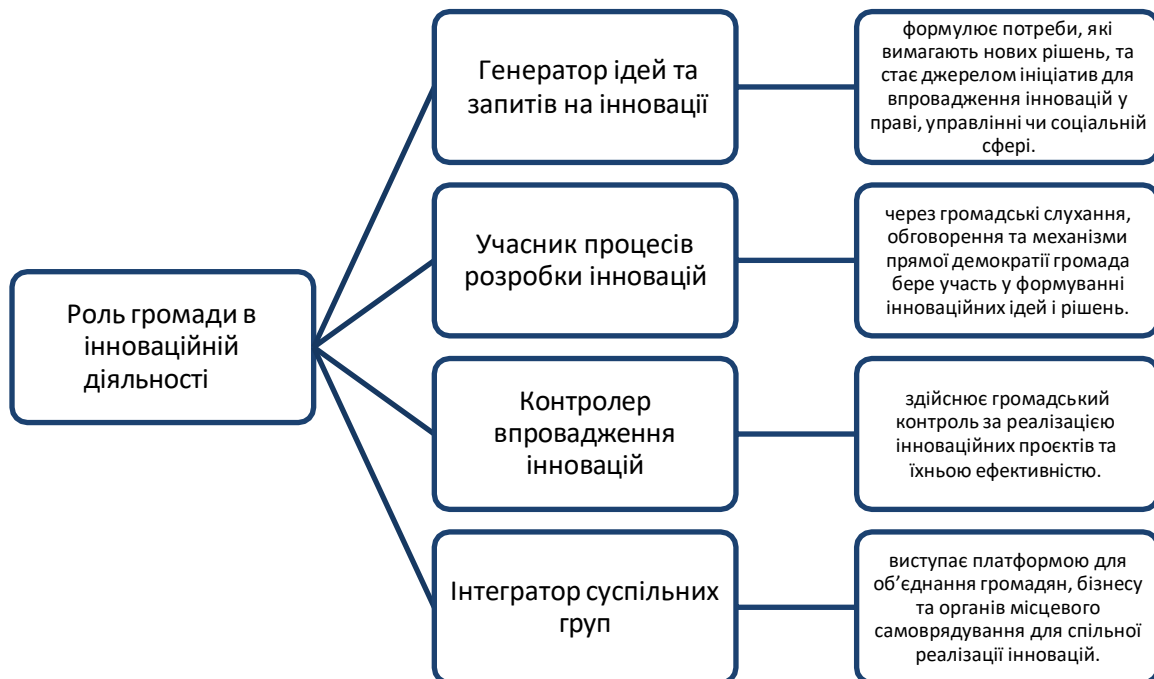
Роль громади в інноваційній діяльності

Генератор ідей та запитів на інновації

формулює потреби, які вимагають нових рішень, та стає джерелом ініціатив для впровадження інновацій у праві, управлінні чи соціальній сфері.

Учасник процесів розробки інновацій

через громадські слухання, обговорення та механізми прямої демократії громада бере участь у формуванні інноваційних ідей і рішень.

Контролер впровадження інновацій

здійснює громадський контроль за реалізацією інноваційних проєктів та їхньою ефективністю.

Інтегратор суспільних груп

виступає платформою для об’єднання громадян, бізнесу та органів місцевого самоврядування для спільної реалізації інновацій.